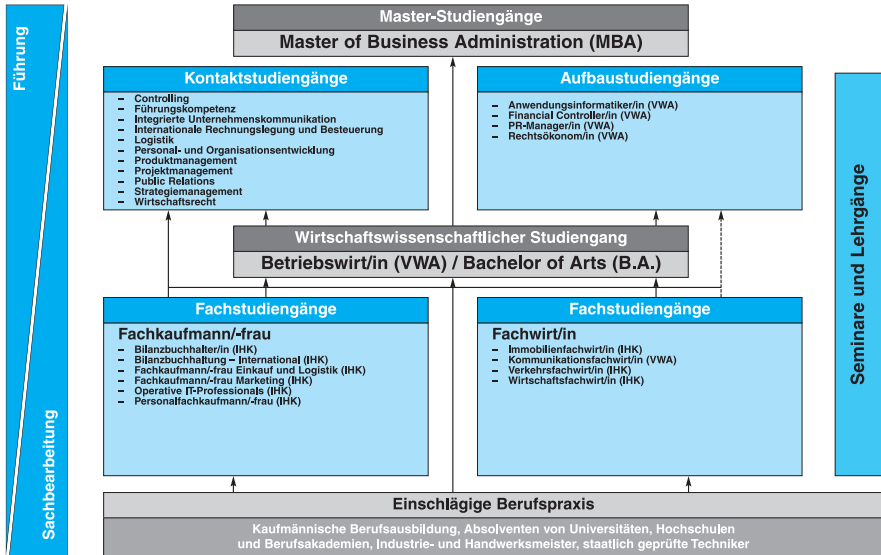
Führung

Sachbearbeitung

Master-Studiengänge

Master of Business Administration (MBA)

Kontaktstudiengänge

- Controlling
- Führungskompetenz
- Integrierte Unternehmenskommunikation
- Internationale Rechnungslegung und Besteuerung
- Logistik
- Personal- und Organisationsentwicklung
- Produktmanagement
- Projektmanagement
- Public Relations
- Strategiemanagement
- Wirtschaftsrecht

Aufbaustudiengänge

- Anwendungsinformatiker/in (VWA)
- Financial Controller/in (VWA)
- PR-Manager/in (VWA)
- Rechtsökonom/in (VWA)

Seminare und Lehrgänge

Wirtschaftswissenschaftlicher Studiengang

Betriebswirt/in (VWA) / Bachelor of Arts (B.A.)

Fachstudiengänge

Fachkaufmann/-frau

- Bilanzbuchhalter/in (IHK)
- Bilanzbuchhaltung – International (IHK)
- Fachkaufmann/-frau Einkauf und Logistik (IHK)
- Fachkaufmann/-frau Marketing (IHK)
- Operative IT-Professionals (IHK)
- Personalfachkaufmann/-frau (IHK)

Fachstudiengänge

Fachwirt/in

- Immobilienfachwirt/in (IHK)
- Kommunikationsfachwirt/in (VWA)
- Verkehrsfachwirt/in (IHK)
- Wirtschaftsfachwirt/in (IHK)

Einschlägige Berufspraxis

Kaufmännische Berufsausbildung, Absolventen von Universitäten, Hochschulen und Berufsakademien, Industrie- und Handwerksmeister, staatlich geprüfte Techniker